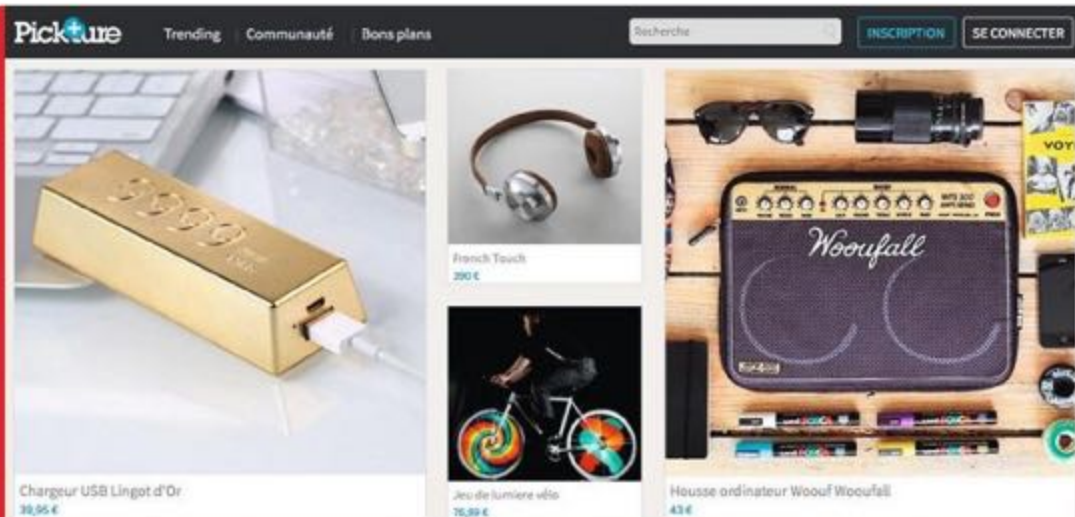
Pickture Trending Communauté Bons plans

Recherche

INSCRIPTION

SE CONNECTER

9999

French Touch
390 €

Woofall

VOY

Chargeur USB Lingot d'Or
39,95 €

Jeu de lumiere vélo
76,89 €

Housse ordinateur Woouf Wooufall
43 €